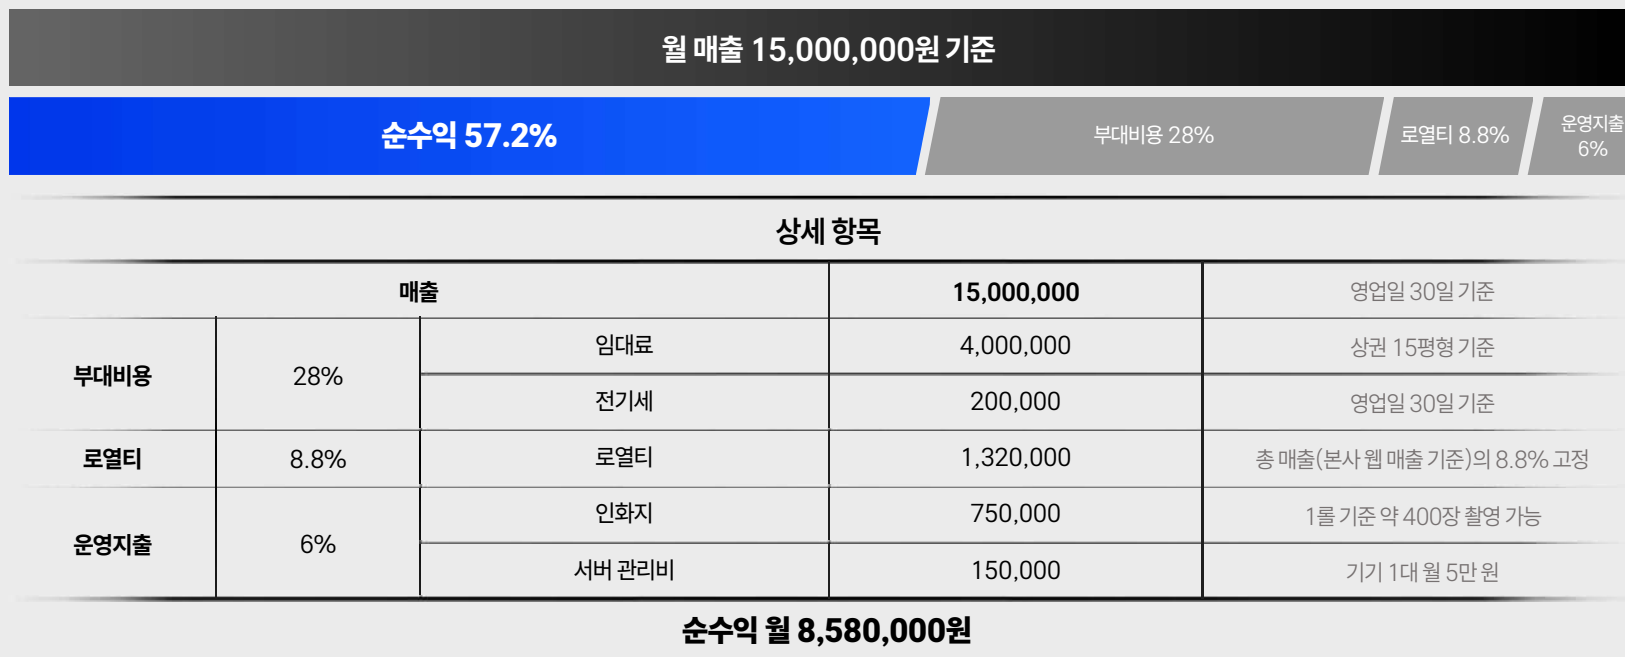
월 매출 15,000,000원 기준

순수익 57.2%

부대비용 28%

로열티 8.8%

운영지출 6%

상세 항목

| 매출 | | | 15,000,000 | 영업일 30일 기준 |
|---|---|---|---|---|
| 부대비용 | 28% | 임대료 | 4,000,000 | 상권 15평형 기준 |
| | | 전기세 | 200,000 | 영업일 30일 기준 |
| 로열티 | 8.8% | 로열티 | 1,320,000 | 총 매출(본사 웹 매출 기준)의 8.8% 고정 |
| 운영지출 | 6% | 인화지 | 750,000 | 1롤 기준 약 400장 촬영 가능 |
| | | 서버 관리비 | 150,000 | 기기 1대 월 5만 원 |

순수익 월 8,580,000원